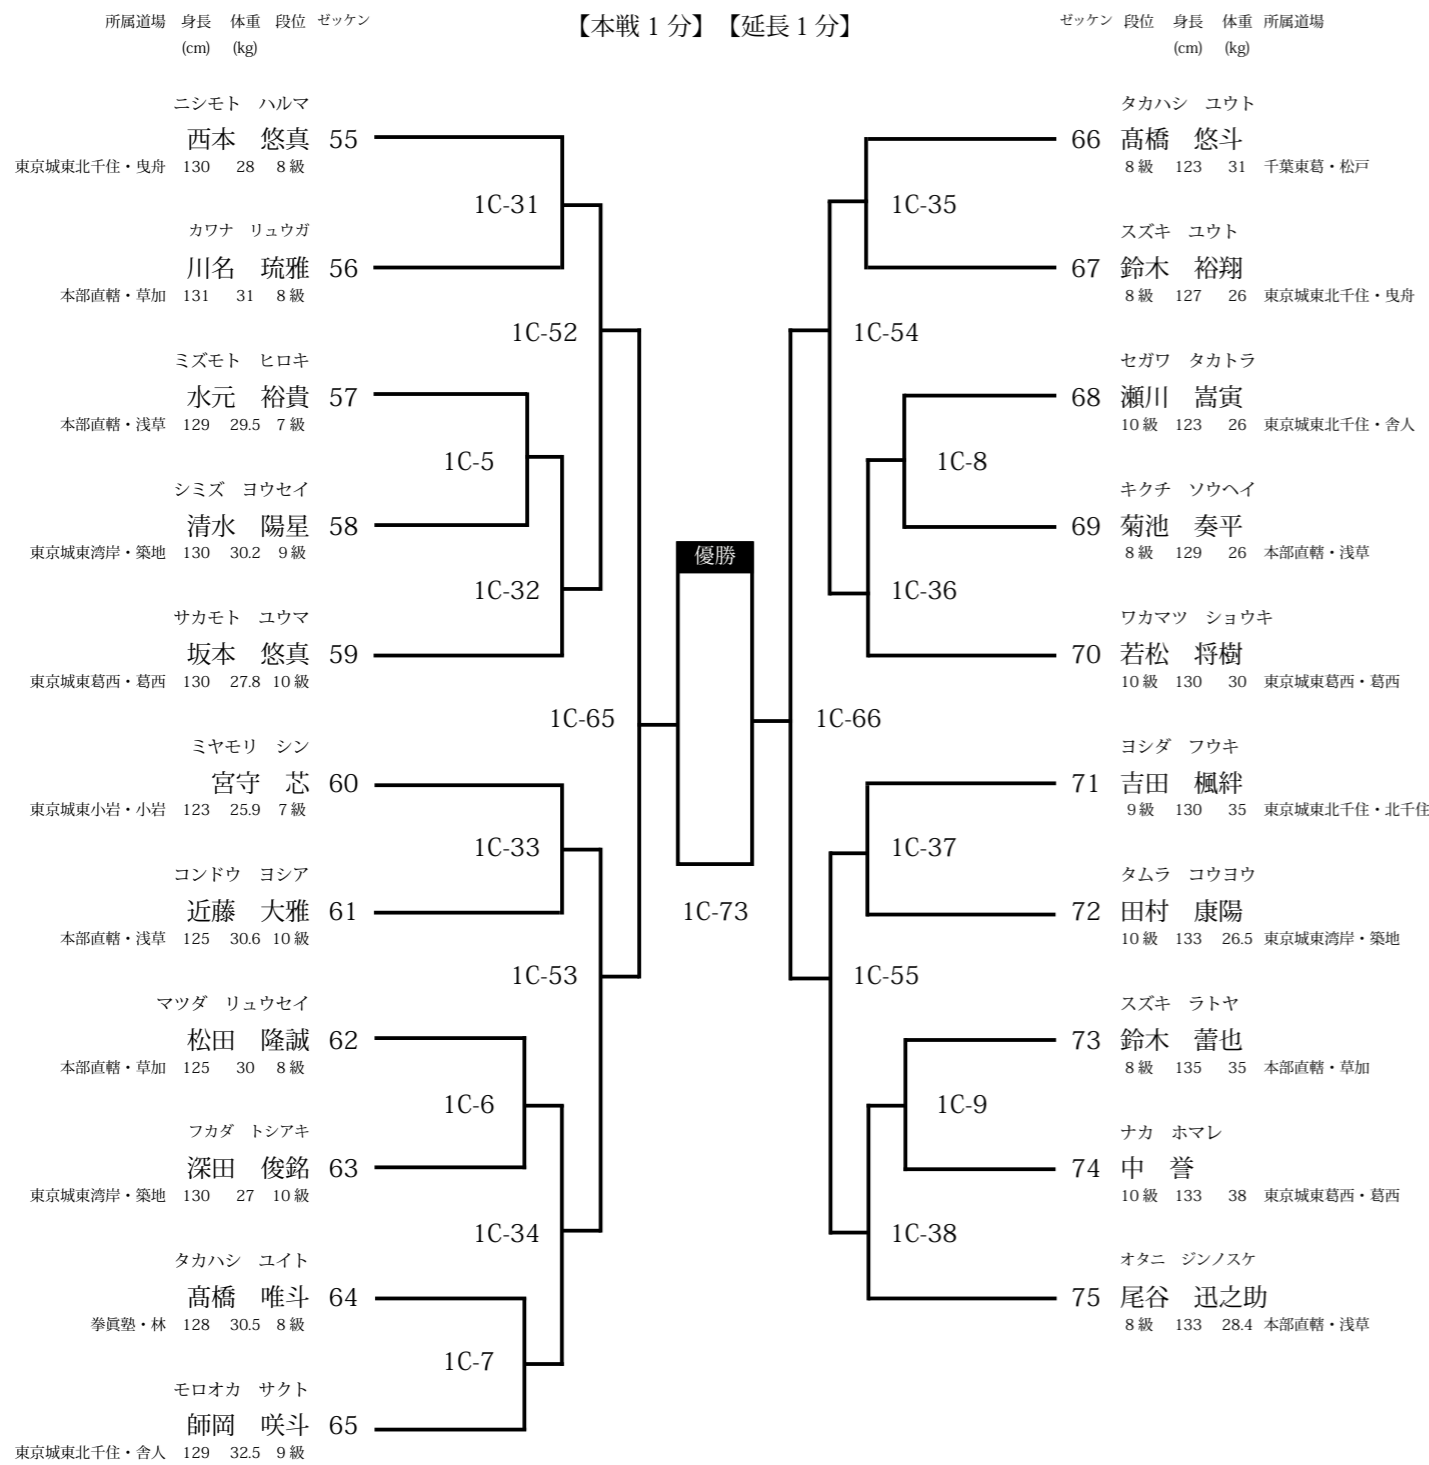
所属道場 身長 体重 段位 ゼッケン
(cm) (kg)

【本戦 1 分】【延長 1 分】

ゼッケン 段位 身長 体重 所属道場
(cm) (kg)

ニシモト ハルマ
西本 悠真 55
東京城東北千住・曳舟 130 28 8 級

カワナ リュウガ
川名 琉雅 56
本部直轄・草加 131 31 8 級

ミズモト ヒロキ
水元 裕貴 57
本部直轄・浅草 129 29.5 7 級

シミズ ヨウセイ
清水 陽星 58
東京城東湾岸・築地 130 30.2 9 級

サカモト ユウマ
坂本 悠真 59
東京城東葛西・葛西 130 27.8 10 級

ミヤモリ シン
宮守 芯 60
東京城東小岩・小岩 123 25.9 7 級

コンドウ ヨシア
近藤 大雅 61
本部直轄・浅草 125 30.6 10 級

マツダ リュウセイ
松田 隆誠 62
本部直轄・草加 125 30 8 級

フカダ トシアキ
深田 俊銘 63
東京城東湾岸・築地 130 27 10 級

タカハシ ユイト
髙橋 唯斗 64
拳眞塾・林 128 30.5 8 級

モロオカ サクト
師岡 咲斗 65
東京城東北千住・舎人 129 32.5 9 級

1C-31
1C-52
1C-5
1C-32
1C-65
1C-33
1C-53
1C-6
1C-34
1C-7

優勝

1C-73

1C-35
1C-54
1C-8
1C-36
1C-66
1C-37
1C-55
1C-9
1C-38

タカハシ ユウト
66 髙橋 悠斗
8 級 123 31 千葉東葛・松戸

スズキ ユウト
67 鈴木 裕翔
8 級 127 26 東京城東北千住・曳舟

セガワ タカトラ
68 瀬川 嵩寅
10 級 123 26 東京城東北千住・舎人

キクチ ソウヘイ
69 菊池 奏平
8 級 129 26 本部直轄・浅草

ワカマツ ショウキ
70 若松 将樹
10 級 130 30 東京城東葛西・葛西

ヨシダ フウキ
71 吉田 楓絆
9 級 130 35 東京城東北千住・北千住

タムラ コウヨウ
72 田村 康陽
10 級 133 26.5 東京城東湾岸・築地

スズキ ラトヤ
73 鈴木 蕾也
8 級 135 35 本部直轄・草加

ナカ ホマレ
74 中 誉
10 級 133 38 東京城東葛西・葛西

オタニ ジンノスケ
75 尾谷 迅之助
8 級 133 28.4 本部直轄・浅草